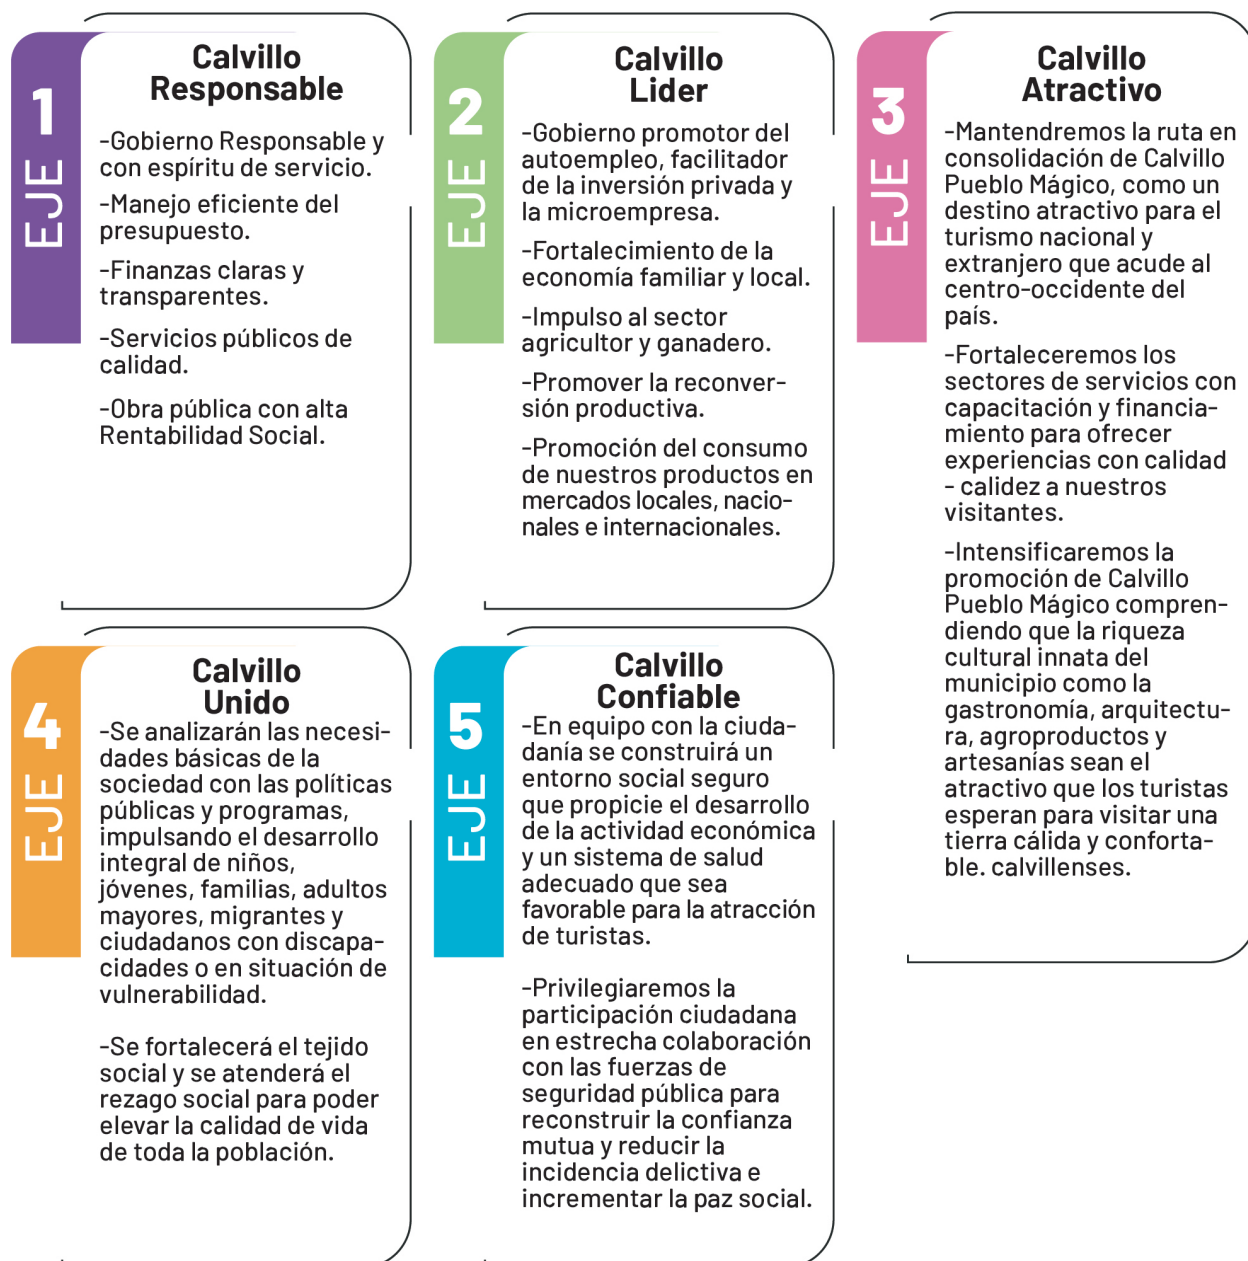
EJE 1

Calvillo Responsable

-Gobierno Responsable y con espíritu de servicio.

-Manejo eficiente del presupuesto.

-Finanzas claras y transparentes.

-Servicios públicos de calidad.

-Obra pública con alta Rentabilidad Social.

EJE 2

Calvillo Lider

-Gobierno promotor del autoempleo, facilitador de la inversión privada y la microempresa.

-Fortalecimiento de la economía familiar y local.

-Impulso al sector agricultor y ganadero.

-Promover la reconversión productiva.

-Promoción del consumo de nuestros productos en mercados locales, nacionales e internacionales.

EJE 3

Calvillo Atractivo

-Mantendremos la ruta en consolidación de Calvillo Pueblo Mágico, como un destino atractivo para el turismo nacional y extranjero que acude al centro-occidente del país.

-Fortaleceremos los sectores de servicios con capacitación y financiamiento para ofrecer experiencias con calidad - calidez a nuestros visitantes.

-Intensificaremos la promoción de Calvillo Pueblo Mágico comprendiendo que la riqueza cultural innata del municipio como la gastronomía, arquitectura, agroproductos y artesanías sean el atractivo que los turistas esperan para visitar una tierra cálida y confortable. calvillenses.

EJE 4

Calvillo Unido

-Se analizarán las necesidades básicas de la sociedad con las políticas públicas y programas, impulsando el desarrollo integral de niños, jóvenes, familias, adultos mayores, migrantes y ciudadanos con discapacidades o en situación de vulnerabilidad.

-Se fortalecerá el tejido social y se atenderá el rezago social para poder elevar la calidad de vida de toda la población.

EJE 5

Calvillo Confiable

-En equipo con la ciudadanía se construirá un entorno social seguro que propicie el desarrollo de la actividad económica y un sistema de salud adecuado que sea favorable para la atracción de turistas.

-Privilegiaremos la participación ciudadana en estrecha colaboración con las fuerzas de seguridad pública para reconstruir la confianza mutua y reducir la incidencia delictiva e incrementar la paz social.